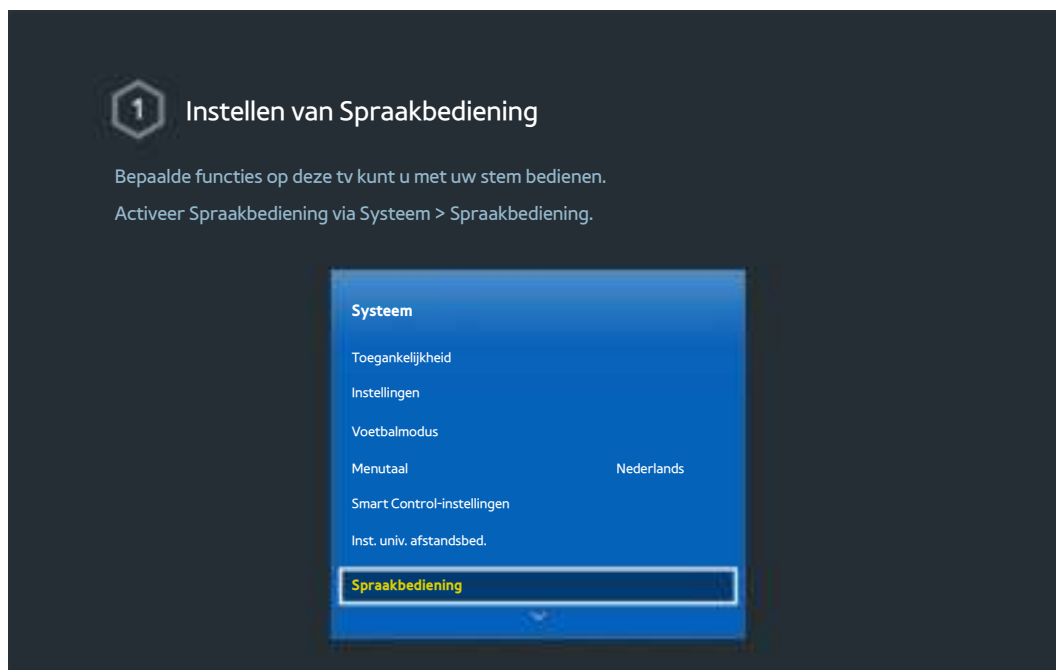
1 Instellen van Spraakbediening

Bepaalde functies op deze tv kunt u met uw stem bedienen.

Activeer Spraakbediening via Systeem > Spraakbediening.

Systeem

Toegankelijkheid

Instellingen

Voetbalmodus

Menutaal Nederlands

Smart Control-instellingen

Inst. univ. afstandsbed.

Spraakbediening